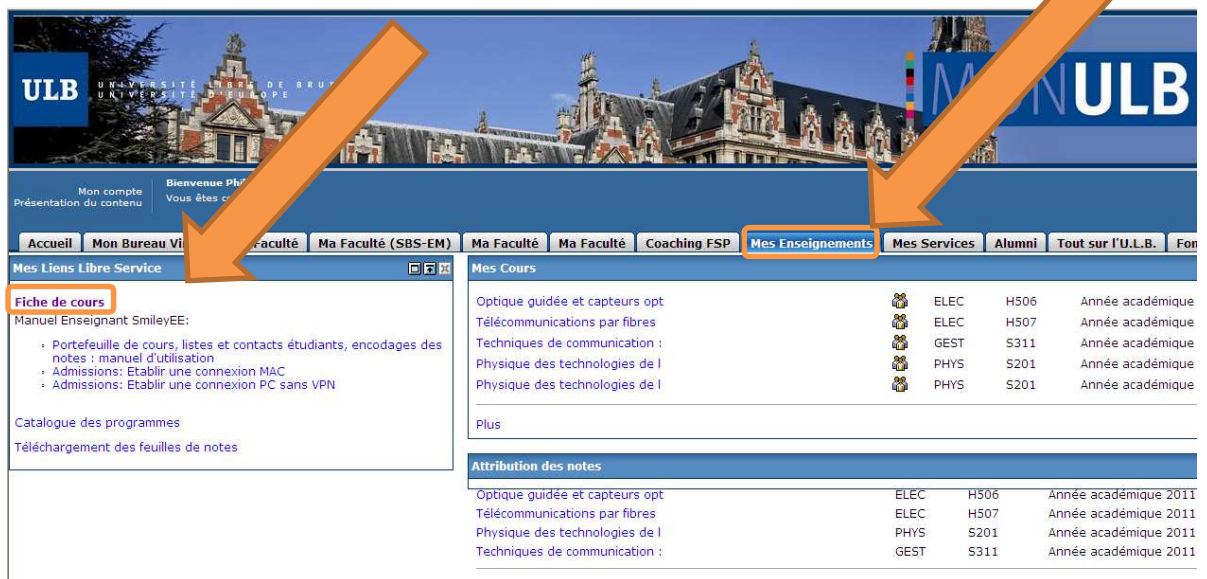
ULB UNIVERSITÉ LIBRE DE BRU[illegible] UNIVERSITÉ D'EUROPE

M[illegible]N ULB

Mon compte
Présentation du contenu

Bienvenue Phi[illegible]
Vous êtes c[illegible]

Accueil | Mon Bureau Vi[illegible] | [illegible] Faculté | Ma Faculté (SBS-EM) | Ma Faculté | Ma Faculté | Coaching FSP | Mes Enseignements | Mes Services | Alumni | Tout sur l'U.L.B. | Fo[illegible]

Mes Liens Libre Service

Fiche de cours
Manuel Enseignant SmileyEE:

- Portefeuille de cours, listes et contacts étudiants, encodages des notes : manuel d'utilisation
- Admissions: Etablir une connexion MAC
- Admissions: Etablir une connexion PC sans VPN

Catalogue des programmes

Téléchargement des feuilles de notes

Mes Cours

| | | | |
|---|---|---|---|
| Optique guidée et capteurs opt | ELEC | H506 | Année académique |
| Télécommunications par fibres | ELEC | H507 | Année académique |
| Techniques de communication : | GEST | S311 | Année académique |
| Physique des technologies de l | PHYS | S201 | Année académique |
| Physique des technologies de l | PHYS | S201 | Année académique |

Plus

Attribution des notes

| | | | |
|---|---|---|---|
| Optique guidée et capteurs opt | ELEC | H506 | Année académique 2011 |
| Télécommunications par fibres | ELEC | H507 | Année académique 2011 |
| Physique des technologies de l | PHYS | S201 | Année académique 2011 |
| Techniques de communication : | GEST | S311 | Année académique 2011 |